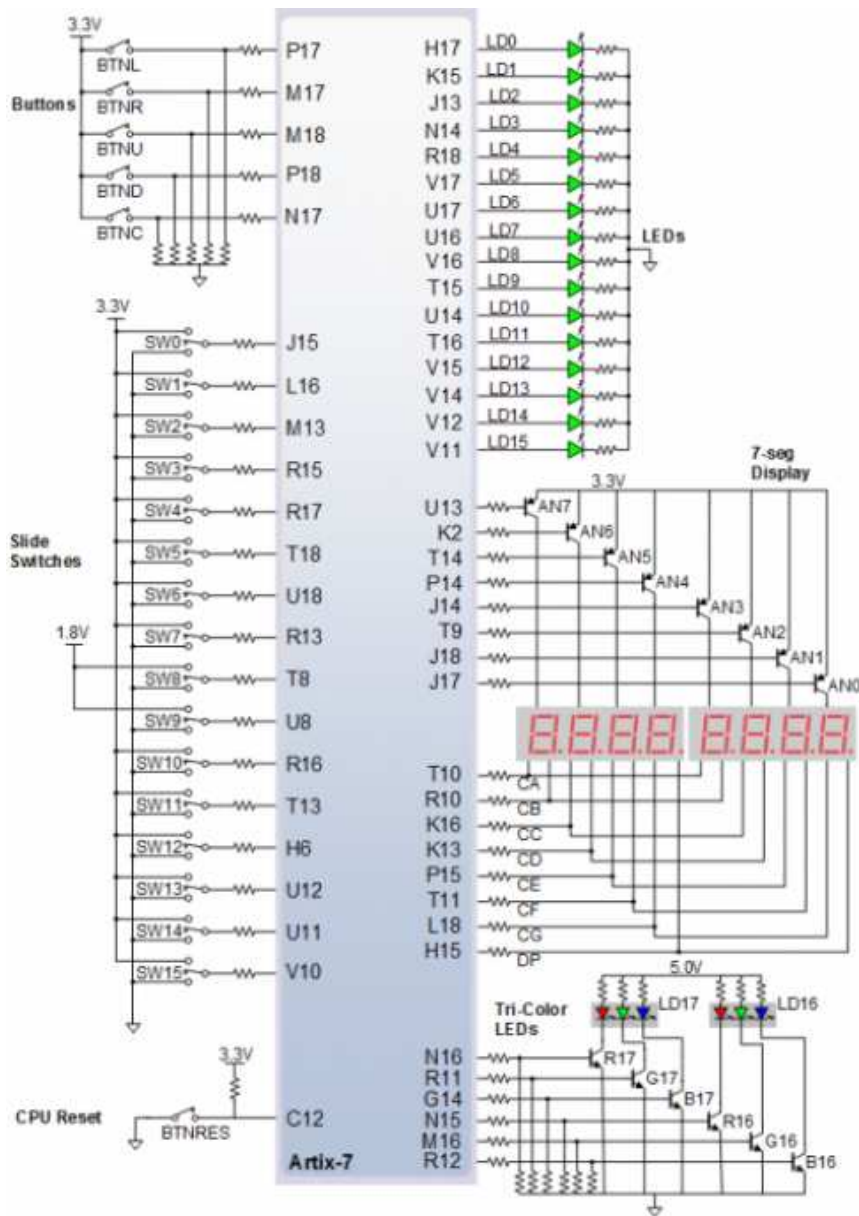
3.3V
Buttons
BTNL
BTNR
BTNU
BTND
BTNC
P17
M17
M18
P18
N17
H17 LD0
K15 LD1
J13 LD2
N14 LD3
R18 LD4
V17 LD5
U17 LD6
U16 LD7
V16 LD8
T15 LD9
U14 LD10
T16 LD11
V15 LD12
V14 LD13
V12 LD14
V11 LD15
LEDs
3.3V
Slide Switches
SW0 J15
SW1 L16
SW2 M13
SW3 R15
SW4 R17
SW5 T18
SW6 U18
1.8V
SW7 R13
SW8 T8
SW9 U8
SW10 R16
SW11 T13
SW12 H6
SW13 U12
SW14 U11
SW15 V10
7-seg Display
3.3V
U13 AN7
K2 AN6
T14 AN5
P14 AN4
J14 AN3
T9 AN2
J18 AN1
J17 AN0
T10 CA
R10 CB
K16 CC
K13 CD
P15 CE
T11 CF
L18 CG
H15 DP
5.0V
Tri-Color LEDs
LD17
LD16
3.3V
N16 R17
R11 G17
G14 B17
N15 R16
M16 G16
R12 B16
CPU Reset
BTNRES
C12
Artix-7